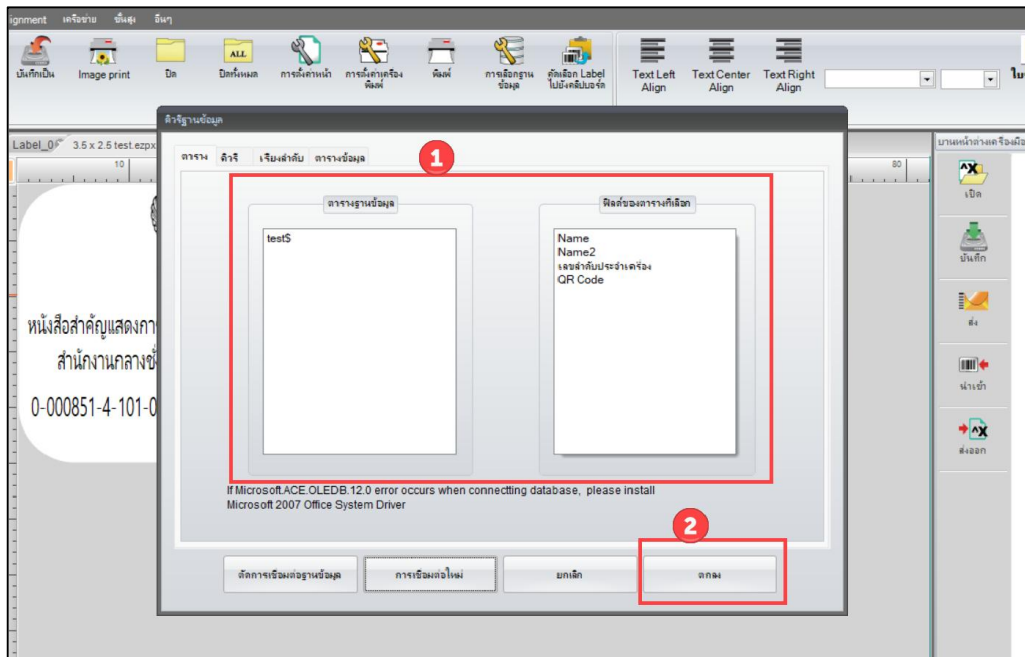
ignment เครือข่าย ขั้นสูง อื่นๆ

บันทึกเป็น Image print ปิด ปิดทั้งหมด การตั้งค่าหน้า การตั้งค่าเครื่องพิมพ์ พิมพ์ การเลือกฐานข้อมูล คัดเลือก Label ไปยังคลิปบอร์ด Text Left Align Text Center Align Text Right Align

Label_0 3.5 x 2.5 test.ezpx

10

80

หนังสือสำคัญแสดงกา
สำนักงานกลางชั้
0-000851-4-101-0

คิวรีฐานข้อมูล

ตาราง คิวรี เรียงลำดับ ตารางข้อมูล

1

ตารางฐานข้อมูล

test$

ฟิลด์ของตารางที่เลือก

Name
Name2
เลขลำดับประจำเครื่อง
QR Code

If Microsoft.ACE.OLEDB.12.0 error occurs when connectting database, please install Microsoft 2007 Office System Driver

2

ตัดการเชื่อมต่อฐานข้อมูล การเชื่อมต่อใหม่ ยกเลิก ตกลง

บานหน้าต่างเครื่องมือ

เปิด
บันทึก
ส่ง
นำเข้า
ส่งออก